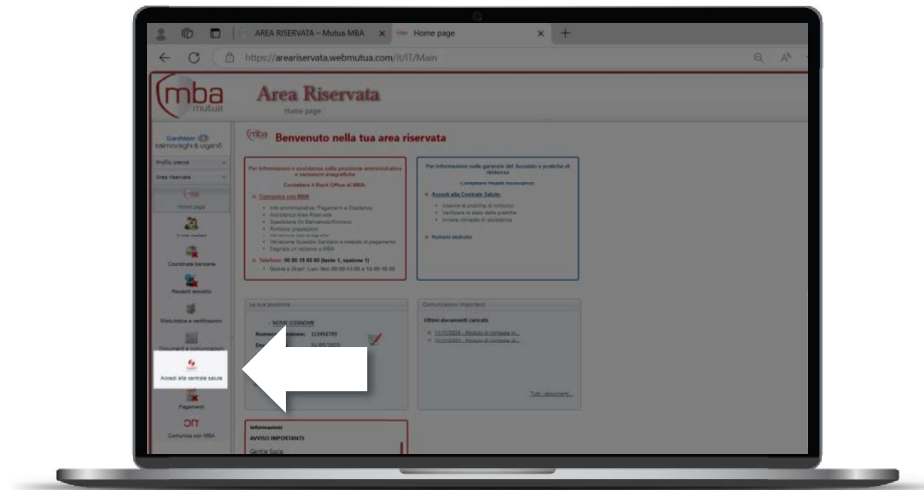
AREA RISERVATA - Mutua MBA ×
Home page ×
+
https://areariservata.webmutua.com/It/IT/Main

mba mutua
Area Riservata
Home page

Benvenuto nella tua area riservata

Per informazioni e assistenza sulla posizione amministrativa e variazioni anagrafiche
Contattare il Back Office di MBA
Comunica con MBA
Telefono: 06 86 19 60 00

Per informazioni sulle garanzie del Sussidio e pratiche di rimborso
Accedi alla Centrale Salute

La tua posizione
NOME COGNOME

Comunicazioni importanti
Ultimi documenti caricati

Tutti i documenti

Coordinate bancarie
Recapiti associato
Modulistica e certificazioni
Documenti e comunicazioni
Accedi alla centrale salute
Pagamenti
Comunica con MBA

Informazioni
AVVISO IMPORTANTE
Gentile Socio